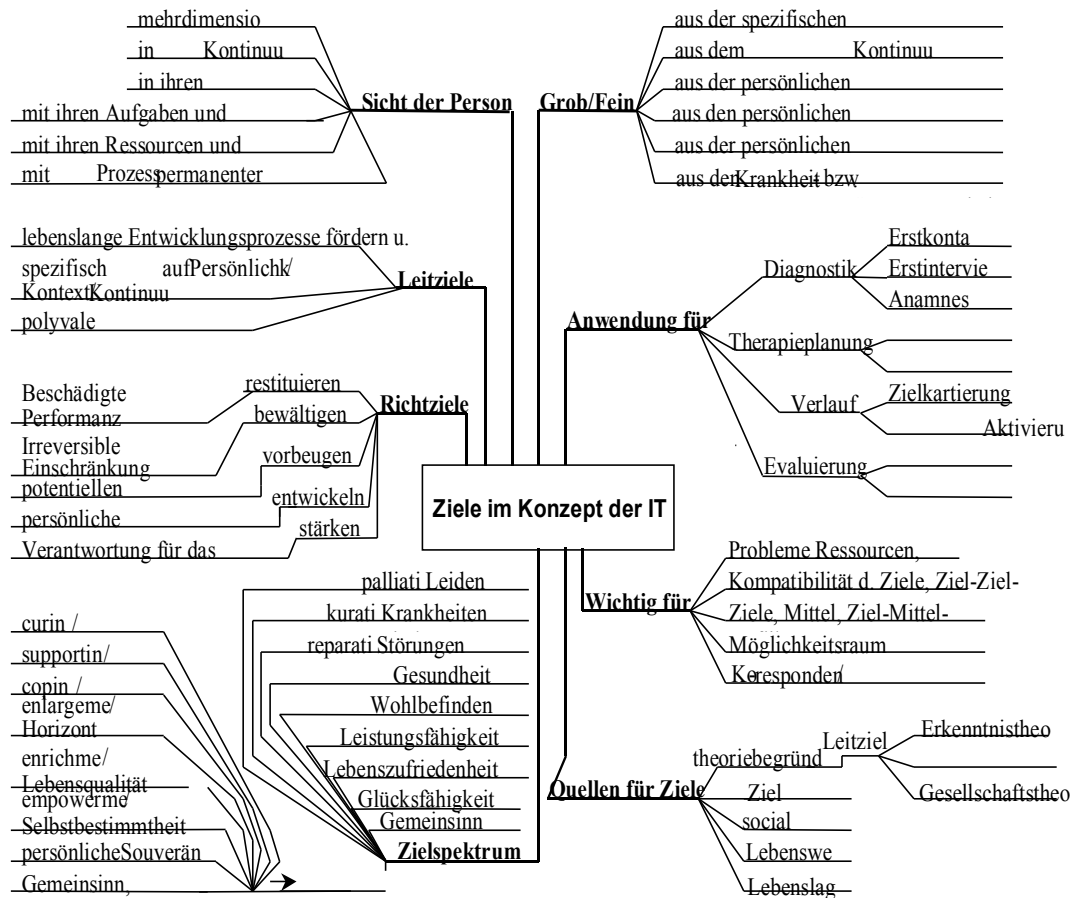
Ziele im Konzept der IT

Sicht der Person
mehrdimensio
in Kontinuu
in ihren
mit ihren Aufgaben und
mit ihren Ressourcen und
mit Prozesspermanenter

Grob/Fein
aus der spezifischen
aus dem Kontinuu
aus der persönlichen
aus den persönlichen
aus der persönlichen
aus der Krankheit bzw

Leitziele
lebenslange Entwicklungsprozesse fördern u.
spezifisch aufPersönlichk/ KontextKontinuu
polyvale

Anwendung für
Diagnostik
Erstkonta
Erstintervie
Anamnes
Therapieplanung
Verlauf
Zielkartierung
Aktivieru
Evaluierung

Richtziele
Beschädigte Performanz
restituieren
Irreversible Einschränkung
bewältigen
potentiellen
vorbeugen
persönliche
entwickeln
Verantwortung für das
stärken

Wichtig für
Probleme Ressourcen,
Kompatibilität d. Ziele, Ziel-Ziel-
Ziele, Mittel, Ziel-Mittel-
Möglichkeitsraum
Koresponden/

Zielspektrum
palliati Leiden
kurati Krankheiten
reparati Störungen
Gesundheit
Wohlbefinden
Leistungsfähigkeit
Lebenszufriedenheit
Glücksfähigkeit
Gemeinsinn
curin /
supportin/
copin /
enlargeme/
Horizont
enrichme/
Lebensqualität
empowerme/
Selbstbestimmtheit
persönlicheSouverän
Gemeinsinn,

Quellen für Ziele
theoriebegründ
Leitziel
Erkenntnistheo
Gesellschaftstheo
Ziel
social
Lebenswe
Lebenslag